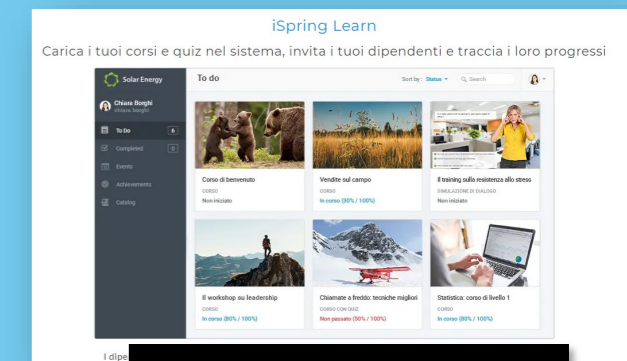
iSpring Learn

Carica i tuoi corsi e quiz nel sistema, invita i tuoi dipendenti e traccia i loro progressi

Solar Energy

Chiara Borghi
chiara.borghi

To Do 6
Completed 3
Events
Achievements
Catalog

To do

Sort by: Status

Search

Corso di benvenuto
CORSO
Non iniziato

Vendite sul campo
CORSO
In corso (50% / 100%)

Il training sulla resistenza allo stress
SIMULAZIONE DI DIALOGO
Non iniziato

Il workshop su leadership
CORSO
In corso (80% / 100%)

Chiamate a freddo: tecniche migliori
CORSO CON QUIZ
Non passato (50% / 100%)

Statistica: corso di livello 1
CORSO
In corso (80% / 100%)

I dipe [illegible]